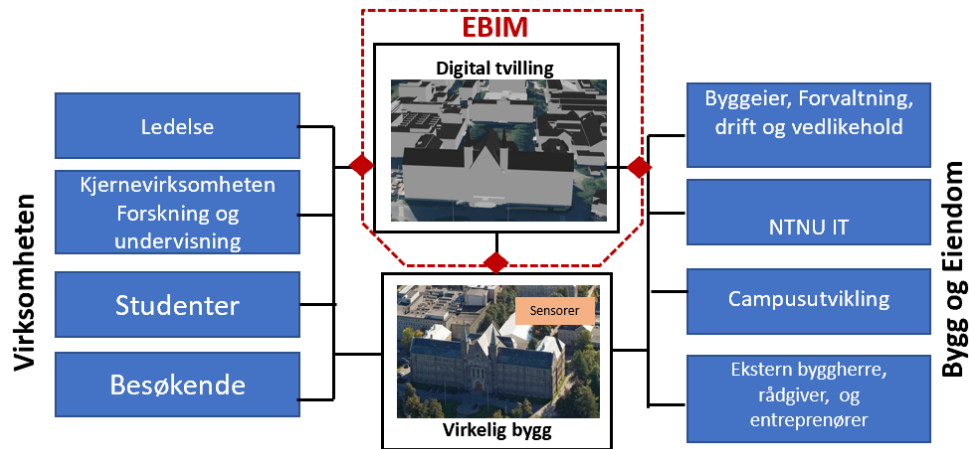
Virksomheten

Ledelse

Kjernevirksomheten Forskning og undervisning

Studenter

Besøkende

EBIM

Digital tvilling

Sensorer

Virkelig bygg

Byggeier, Forvaltning, drift og vedlikehold

NTNU IT

Campusutvikling

Ekstern byggherre, rådgiver, og entreprenører

Bygg og Eiendom